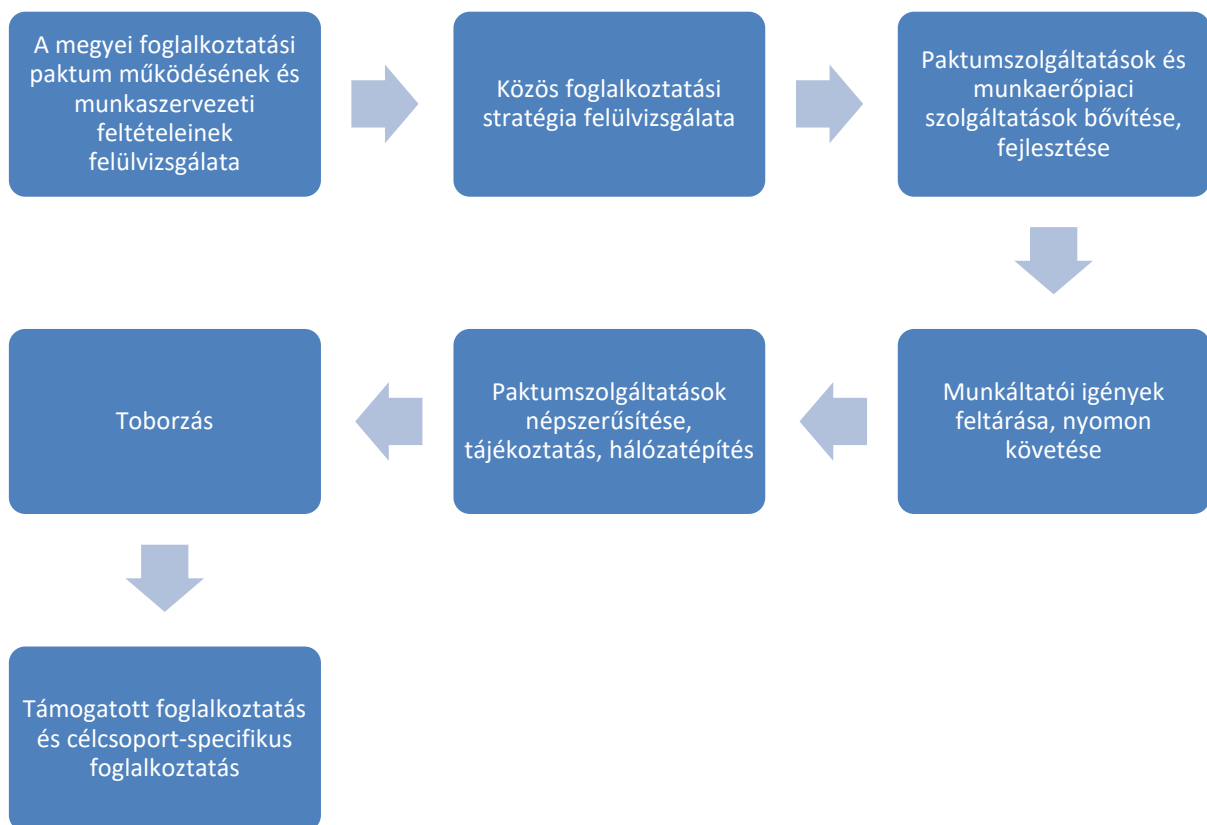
A megyei foglalkoztatási paktum működésének és munkaszervezeti feltételeinek felülvizsgálata

Közös foglalkoztatási stratégia felülvizsgálata

Paktumszolgáltatások és munkaerőpiaci szolgáltatások bővítése, fejlesztése

Munkáltatói igények feltárása, nyomon követése

Paktumszolgáltatások népszerűsítése, tájékoztatás, hálózatépítés

Toborzás

Támogatott foglalkoztatás és célcsoport-specifikus foglalkoztatás